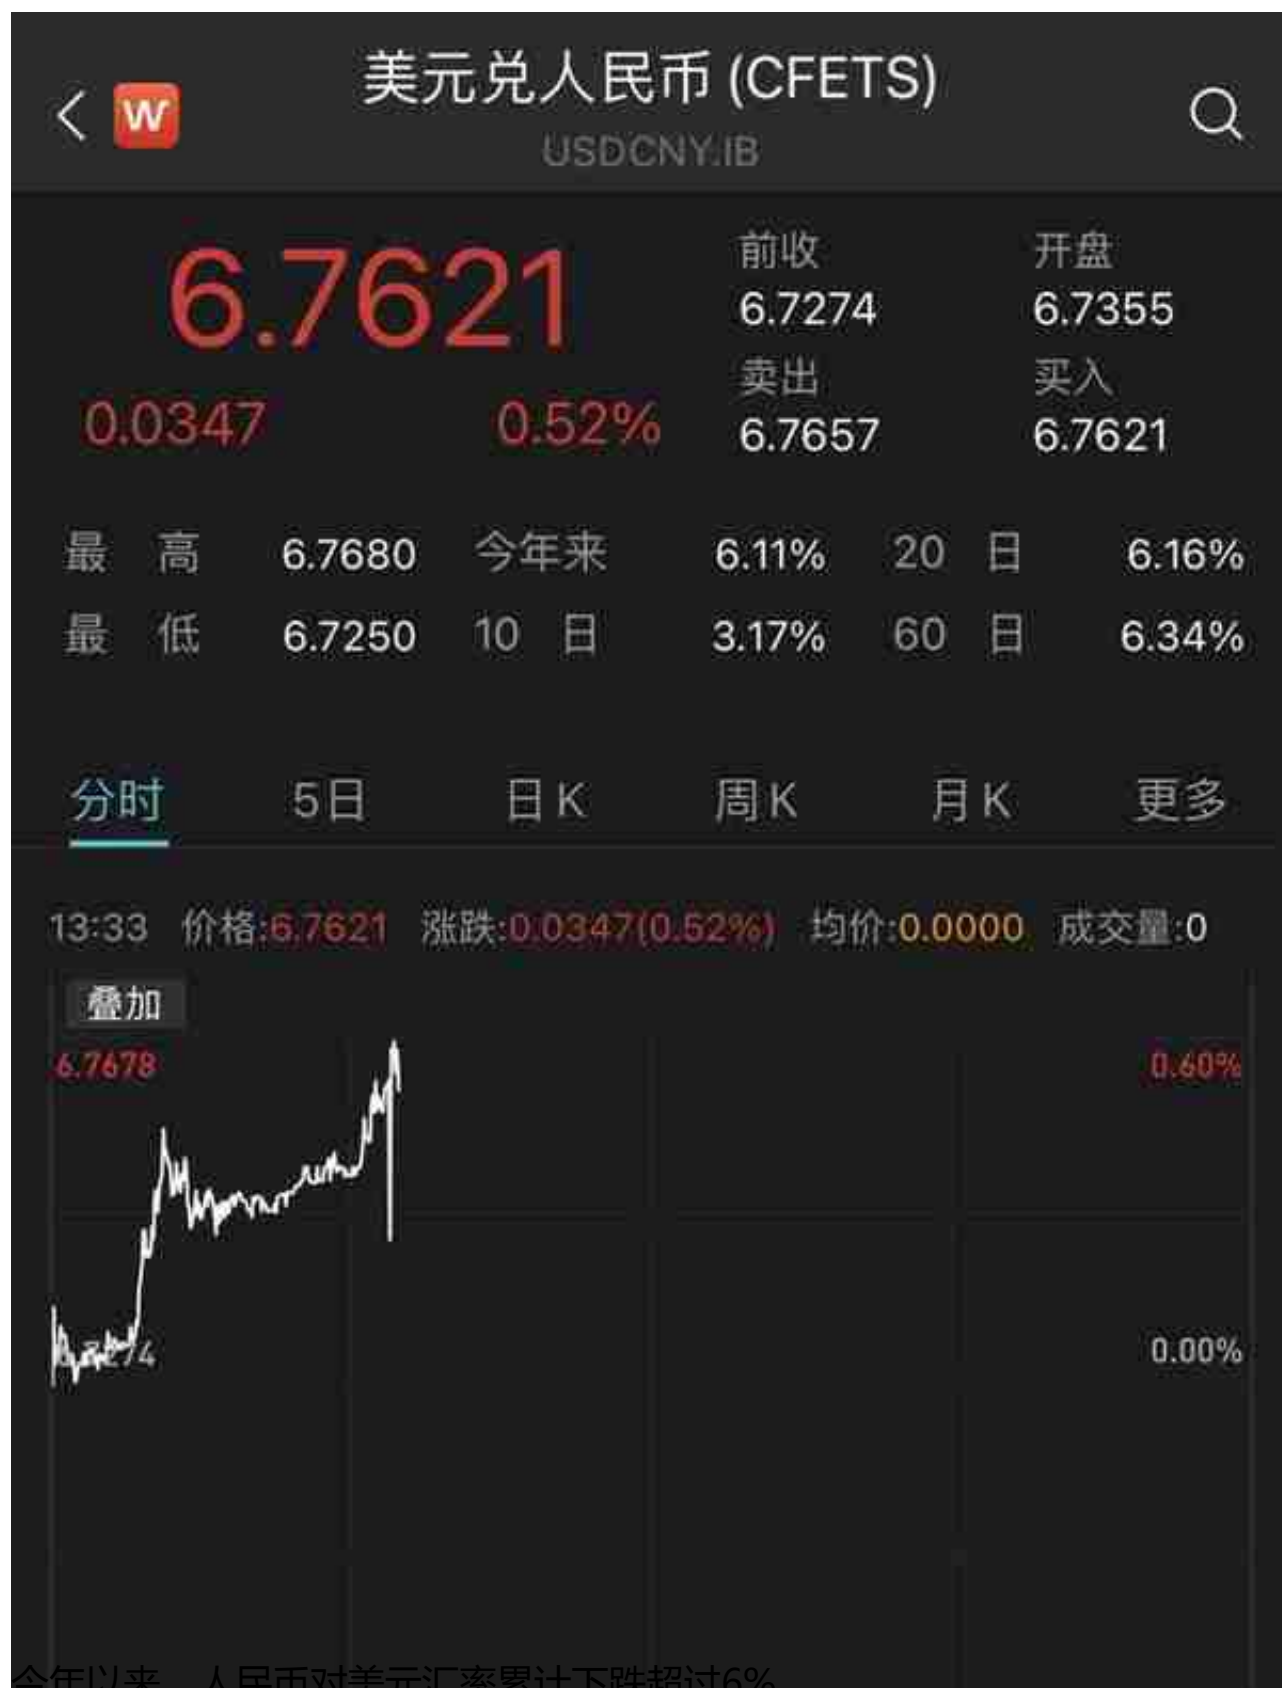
W 美元兑人民币 (CFETS)
USDCNY.IB

6.7621
0.0347 0.52%

前收 6.7274
开盘 6.7355
卖出 6.7657
买入 6.7621

| 最 高 | 6.7680 | 今年来 | 6.11% | 20 日 | 6.16% |
|---|---|---|---|---|---|
| 最 低 | 6.7250 | 10 日 | 3.17% | 60 日 | 6.34% |

分时 5日 日K 周K 月K 更多

13:33 价格:6.7621 涨跌:0.0347(0.52%) 均价:0.0000 成交量:0

叠加
6.7678
0.60%
6.7274
0.00%

今年以来，人民币对美元汇率累计下跌超过6%